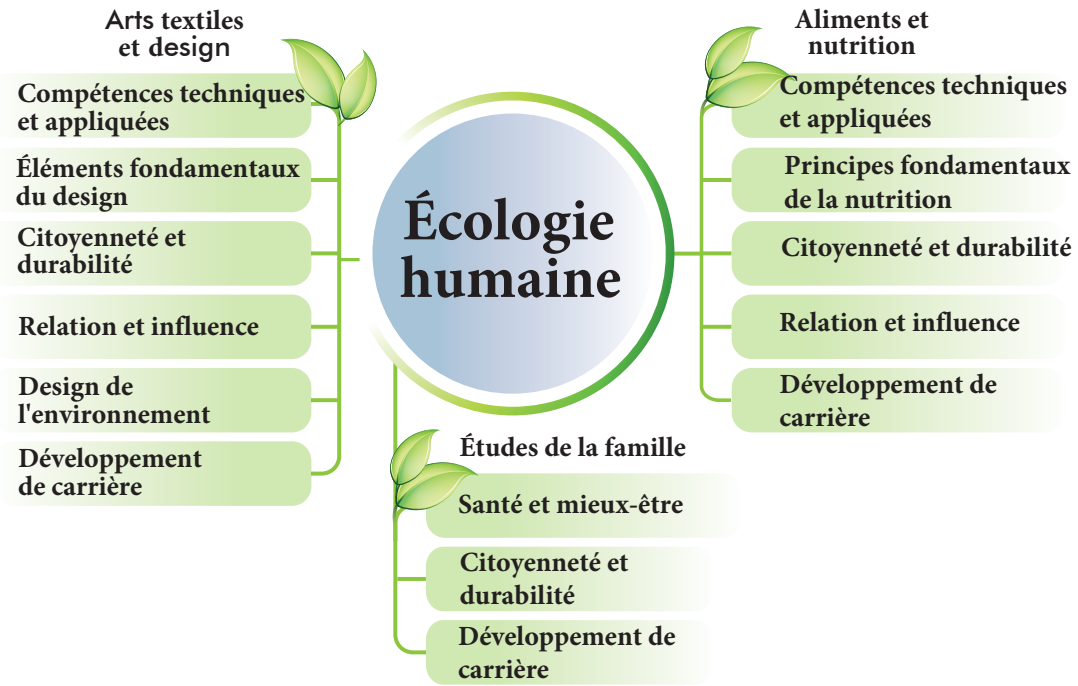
Écologie humaine

Arts textiles et design

Compétences techniques et appliquées

Éléments fondamentaux du design

Citoyenneté et durabilité

Relation et influence

Design de l'environnement

Développement de carrière

Aliments et nutrition

Compétences techniques et appliquées

Principes fondamentaux de la nutrition

Citoyenneté et durabilité

Relation et influence

Développement de carrière

Études de la famille

Santé et mieux-être

Citoyenneté et durabilité

Développement de carrière